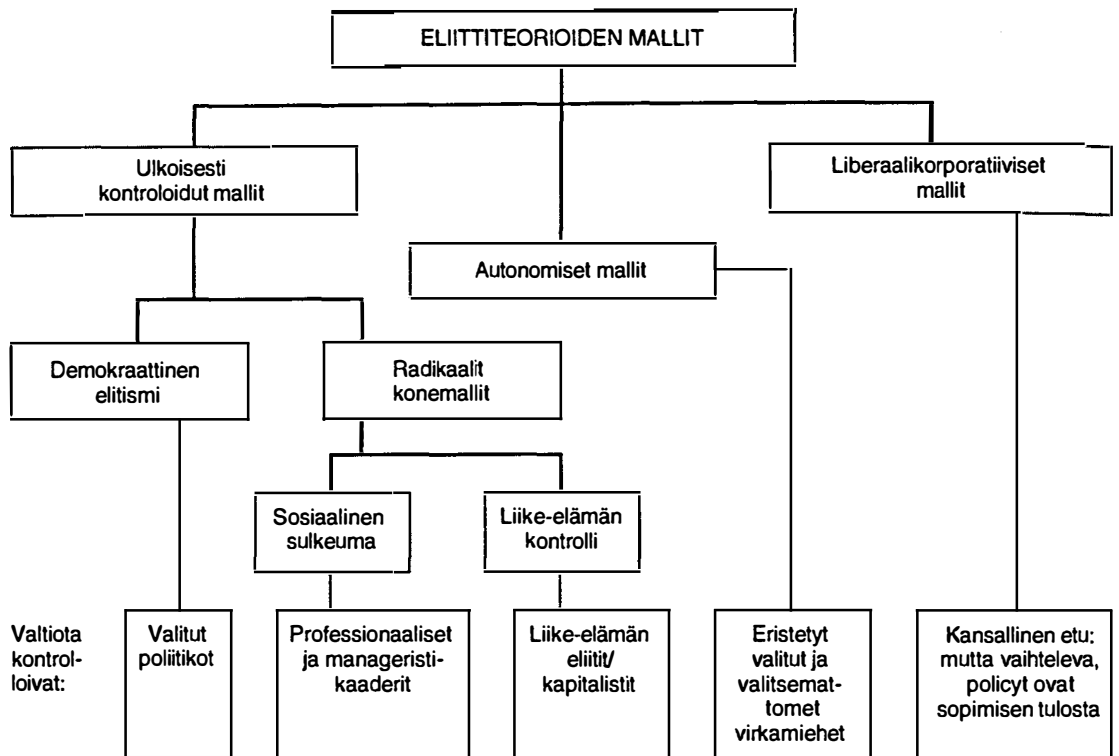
ELIITTITEORIOIDEN MALLIT

Ulkoisesti kontroloidut mallit

Autonomiset mallit

Liberaalikorporatiiviset mallit

Demokraattinen elitismi

Radikaalit konemallit

Sosiaalinen sulkeuma

Liike-elämän kontrolli

Valtiota kontrolloivat:

Valitut poliitikot

Professionaaliset ja manageristikaaderit

Liike-elämän eliitit/ kapitalistit

Eristetyt valitut ja valitsemattomet virkamiehet

Kansallinen etu: mutta vaihteleva, policyt ovat sopimisen tulosta